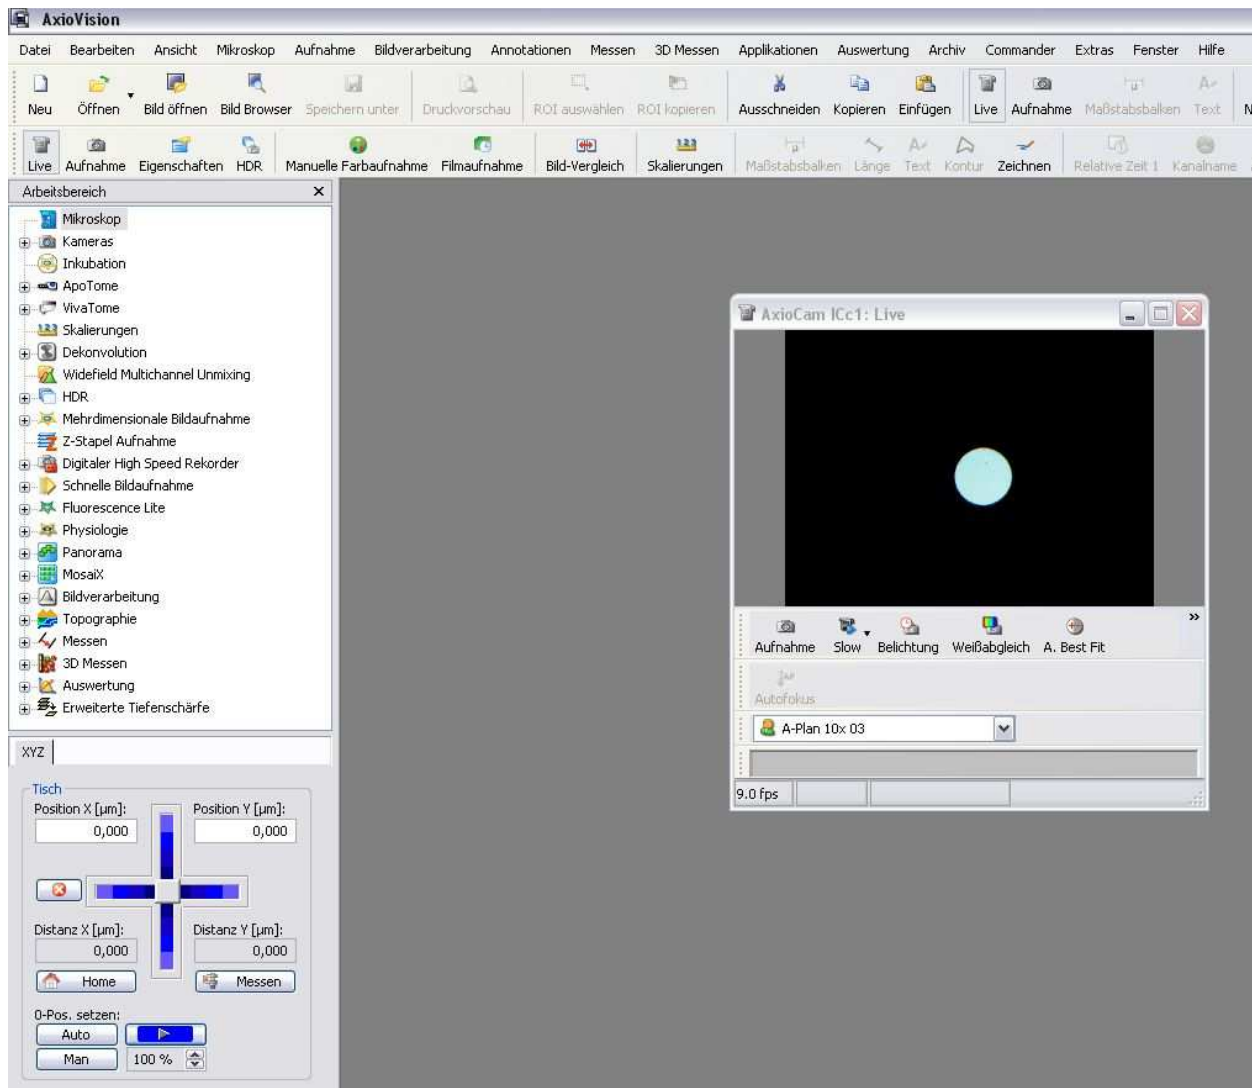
AxioVision

Datei Bearbeiten Ansicht Mikroskop Aufnahme Bildverarbeitung Annotationen Messen 3D Messen Applikationen Auswertung Archiv Commander Extras Fenster Hilfe

Neu Öffnen Bild öffnen Bild Browser Speichern unter Druckvorschau ROI auswählen ROI kopieren Ausschneiden Kopieren Einfügen Live Aufnahme Maßstabsbalken Text N

Live Aufnahme Eigenschaften HDR Manuelle Farbaufnahme Filmaufnahme Bild-Vergleich Skalierungen Maßstabsbalken Länge Text Kontur Zeichnen Relative Zeit 1 Kanalname

Arbeitsbereich ×

Mikroskop
Kameras
Inkubation
ApoTome
VivaTome
Skalierungen
Dekonvolution
Widefield Multichannel Unmixing
HDR
Mehrdimensionale Bildaufnahme
Z-Stapel Aufnahme
Digitaler High Speed Rekorder
Schnelle Bildaufnahme
Fluorescence Lite
Physiologie
Panorama
MosaiX
Bildverarbeitung
Topographie
Messen
3D Messen
Auswertung
Erweiterte Tiefenschärfe

XYZ

Tisch
Position X [µm]: 0,000
Position Y [µm]: 0,000
Distanz X [µm]: 0,000
Distanz Y [µm]: 0,000
Home
Messen
0-Pos. setzen:
Auto
Man
100 %

AxioCam ICc1: Live

Aufnahme Slow Belichtung Weißabgleich A. Best Fit
Autofokus
A-Plan 10x 03
9.0 fps